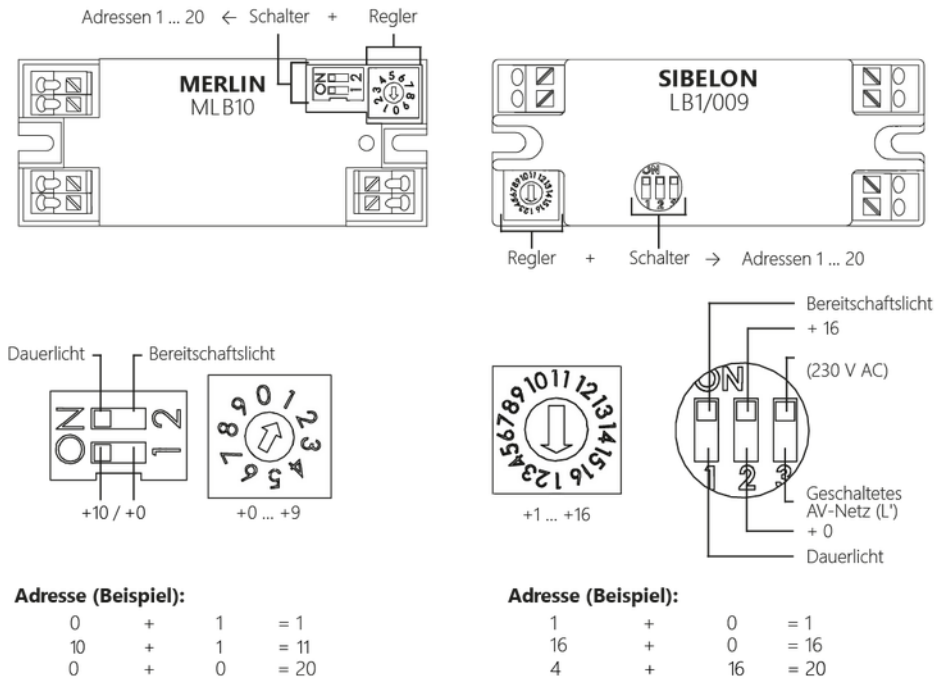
Adressen 1 ... 20 ← Schalter + Regler

MERLIN
ML B10

ON
1 2

SIBELON
LB1/009

ON
1 2 3

Regler + Schalter → Adressen 1 ... 20

Dauerlicht
Bereitschaftslicht

ON
2
1

+10 / +0

0 1 2 3 4 5 6 7 8 9

+0 ... +9

1 2 3 4 5 6 7 8 9 10 11 12 13 14 15 16

+1 ... +16

Bereitschaftslicht
+ 16
(230 V AC)
ON
1 2 3
Geschaltetes AV-Netz (L')
+ 0
Dauerlicht

Adresse (Beispiel):

| | | | |
|---|---|---|---|
| 0 | + | 1 | = 1 |
| 10 | + | 1 | = 11 |
| 0 | + | 0 | = 20 |

Adresse (Beispiel):

| | | | |
|---|---|---|---|
| 1 | + | 0 | = 1 |
| 16 | + | 0 | = 16 |
| 4 | + | 16 | = 20 |